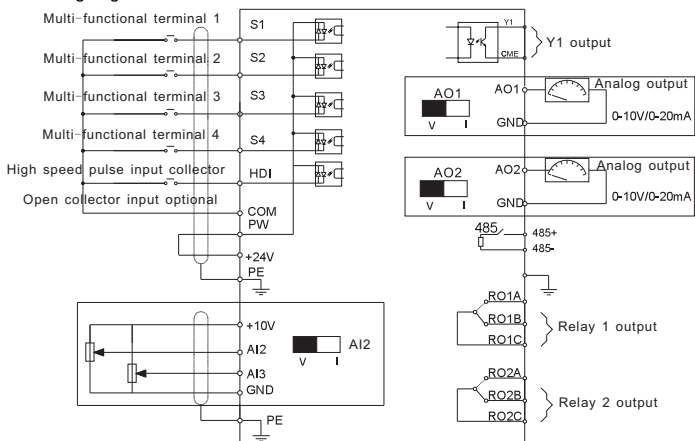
Multi-functional terminal 1
Multi-functional terminal 2
Multi-functional terminal 3
Multi-functional terminal 4
High speed pulse input collector
Open collector input optional

S1
S2
S3
S4
HDI
COM
PW
+24V
PE

+10V
AI2
AI3
GND
PE

AI2
V I

Y1
CME
Y1 output

AO1
V I
AO1
GND
Analog output
0-10V/0-20mA

AO2
V I
AO2
GND
Analog output
0-10V/0-20mA

485
485+
485-

RO1A
RO1B
RO1C
Relay 1 output

RO2A
RO2B
RO2C
Relay 2 output